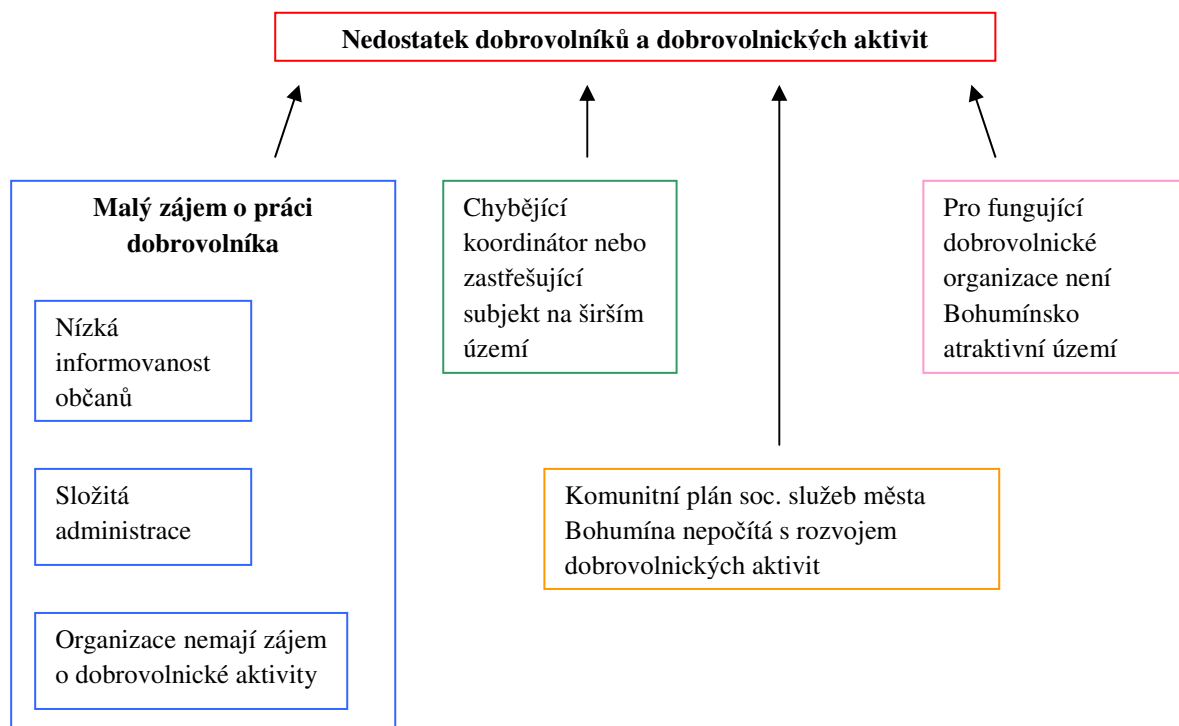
Nedostatek dobrovolníků a dobrovolnických aktivit

Malý zájem o práci dobrovolníka

Nízká informovanost občanů

Složitá administrace

Organizace nemají zájem o dobrovolnické aktivity

Chybějící koordinátor nebo zastřešující subjekt na širším území

Komunitní plán soc. služeb města Bohumína nepočítá s rozvojem dobrovolnických aktivit

Pro fungující dobrovolnické organizace není Bohumínsko atraktivní území